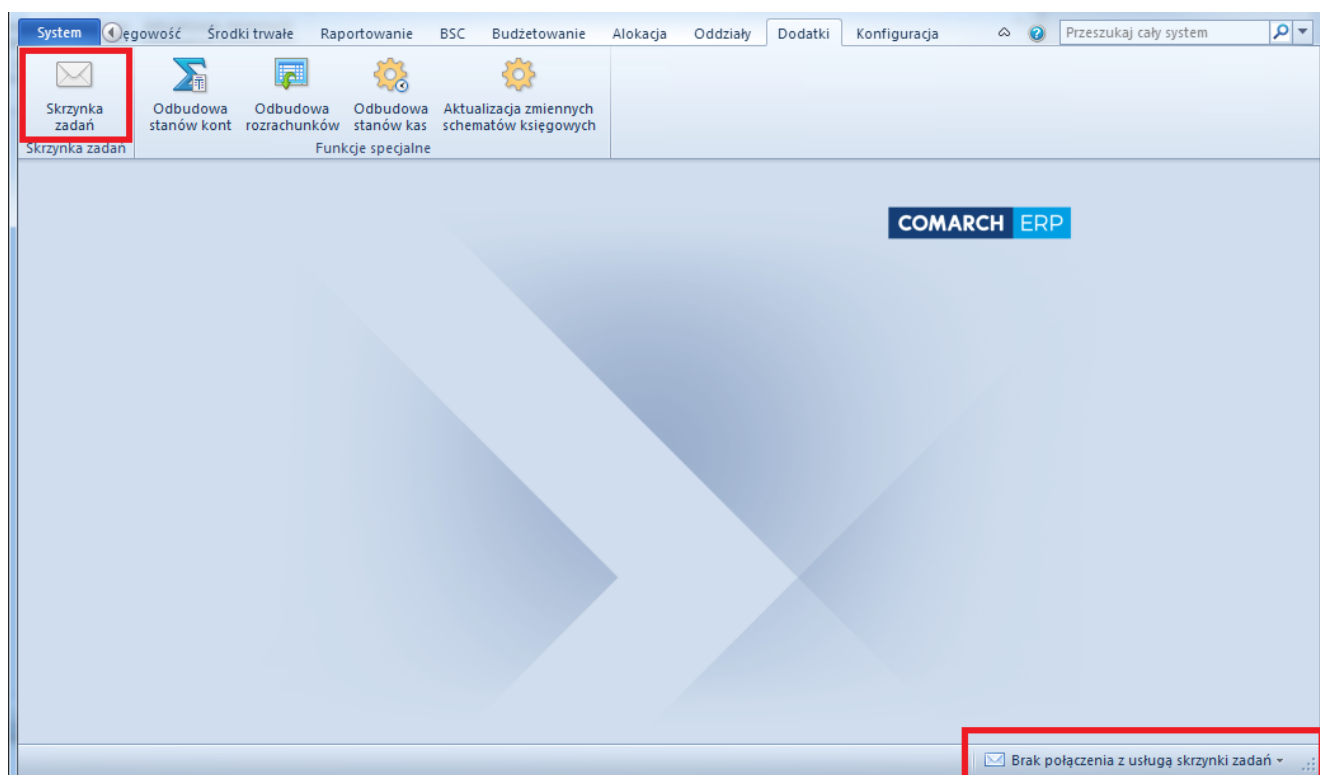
System | ęgowość | Środki trwałe | Raportowanie | BSC | Budżetowanie | Alokacja | Oddziały | Dodatki | Konfiguracja

Przeszukaj cały system

Skrzynka zadań
Skrzynka zadań

Odbudowa stanów kont
Odbudowa rozrachunków
Odbudowa stanów kas
Aktualizacja zmiennych schematów księgowych
Funkcje specjalne

COMARCH ERP

Brak połączenia z usługą skrzynki zadań